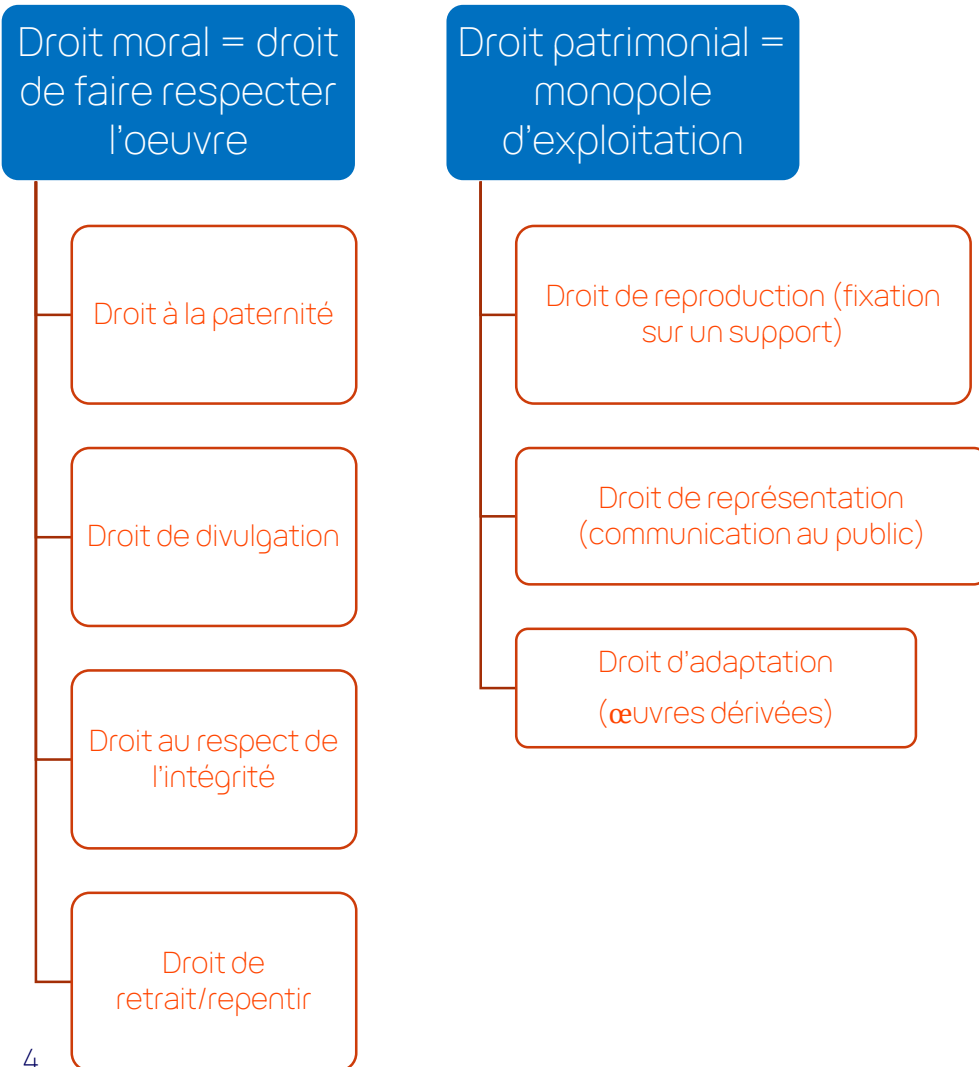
Droit moral = droit de faire respecter l'oeuvre

Droit à la paternité

Droit de divulgation

Droit au respect de l'intégrité

Droit de retrait/repentir

Droit patrimonial = monopole d'exploitation

Droit de reproduction (fixation sur un support)

Droit de représentation (communication au public)

Droit d'adaptation
(œuvres dérivées)

4